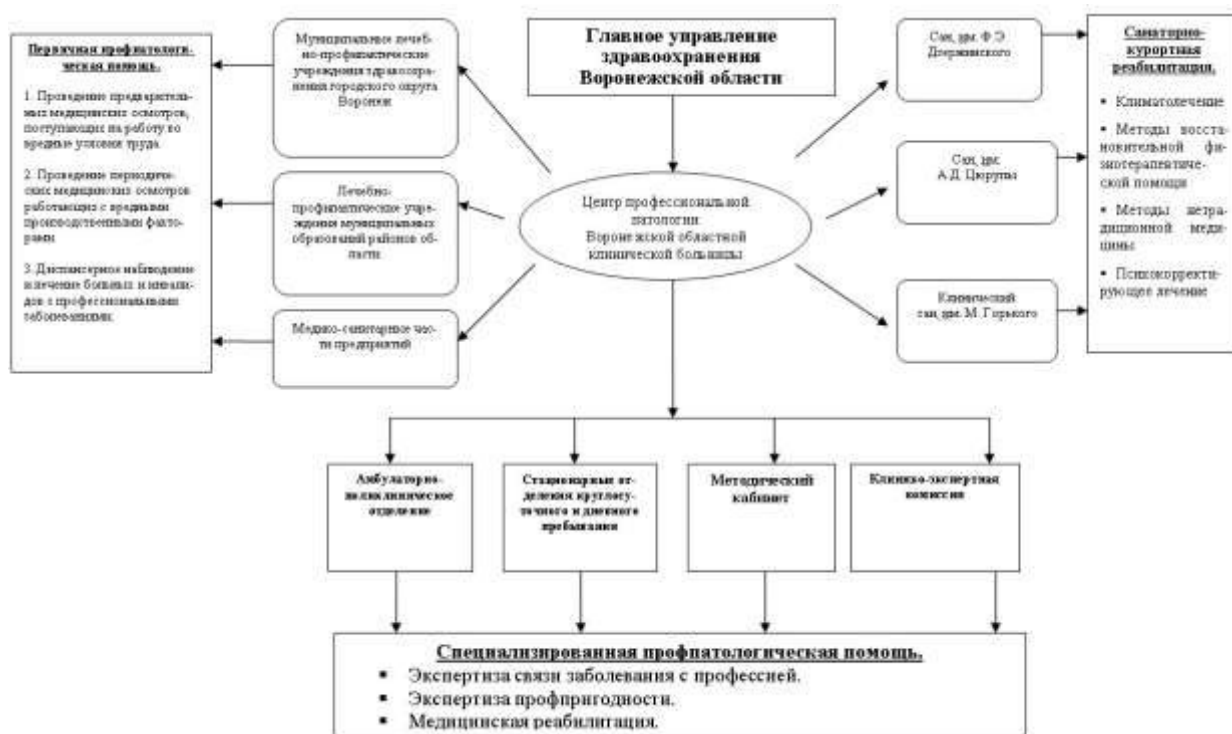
Главное управление здравоохранения Воронежской области

Первичная профпатологическая помощь.

1. Проведение предварительных медицинских осмотров, поступающих на работу во вредные условия труда.

2. Проведение периодических медицинских осмотров работающих с вредными производственными факторами.

3. Диспансерное наблюдение и лечение больных и инвалидов с профессиональными заболеваниями.

Муниципальные лечебно-профилактические учреждения здравоохранения городского округа Воронеж

Лечебно-профилактические учреждения муниципальных образований районов области

Медико-санитарные части предприятий

Центр профессиональной патологии Воронежской областной клинической больницы

Сан. им. Ф.Э. Дзержинского

Сан. им. А.Д. Цюрупы

Клинический сан. им. М. Горького

Санаторно-курортная реабилитация.

• Климатолечение

• Методы восстановительной физиотерапевтической помощи

• Методы нетрадиционной медицины

• Психокорректирующее лечение

Амбулаторно-поликлиническое отделение

Стационарные отделения круглосуточного и дневного пребывания

Методический кабинет

Клинико-экспертная комиссия

Специализированная профпатологическая помощь.
▪ Экспертиза связи заболевания с профессией.
▪ Экспертиза профпригодности.
▪ Медицинская реабилитация.